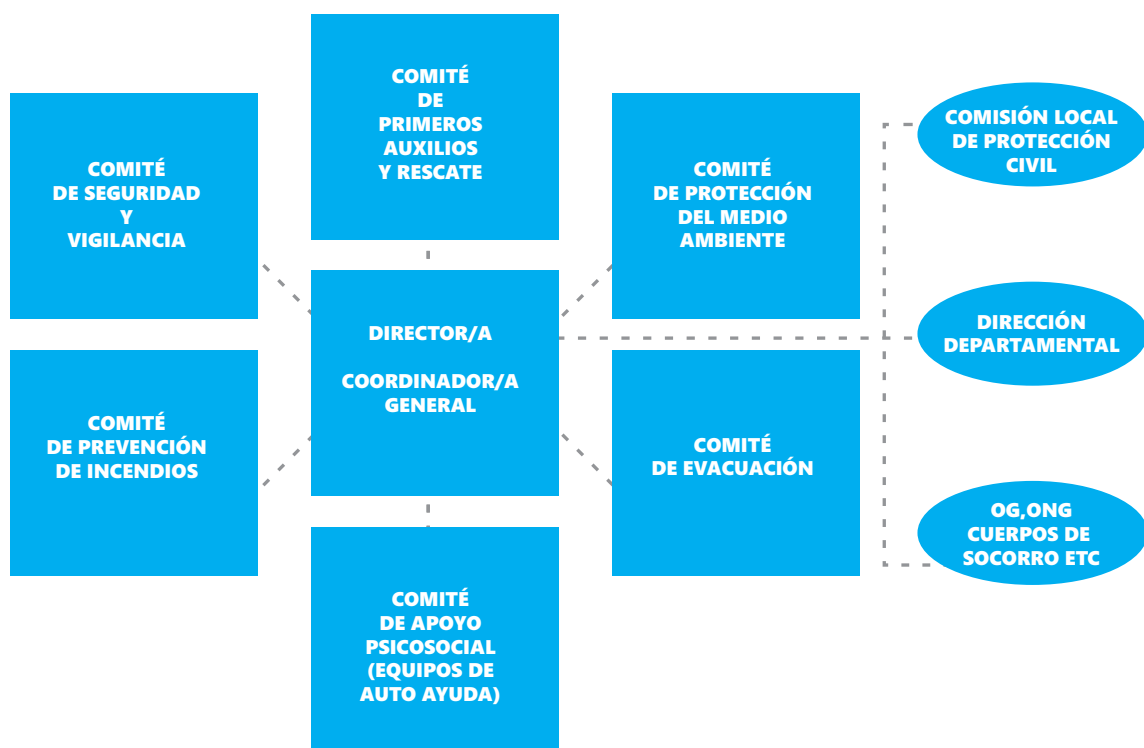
COMITÉ DE PRIMEROS AUXILIOS Y RESCATE

COMITÉ DE SEGURIDAD Y VIGILANCIA

COMITÉ DE PROTECCIÓN DEL MEDIO AMBIENTE

COMISIÓN LOCAL DE PROTECCIÓN CIVIL

DIRECTOR/A

COORDINADOR/A GENERAL

DIRECCIÓN DEPARTAMENTAL

COMITÉ DE PREVENCIÓN DE INCENDIOS

COMITÉ DE EVACUACIÓN

OG,ONG CUERPOS DE SOCORRO ETC

COMITÉ DE APOYO PSICOSOCIAL (EQUIPOS DE AUTO AYUDA)